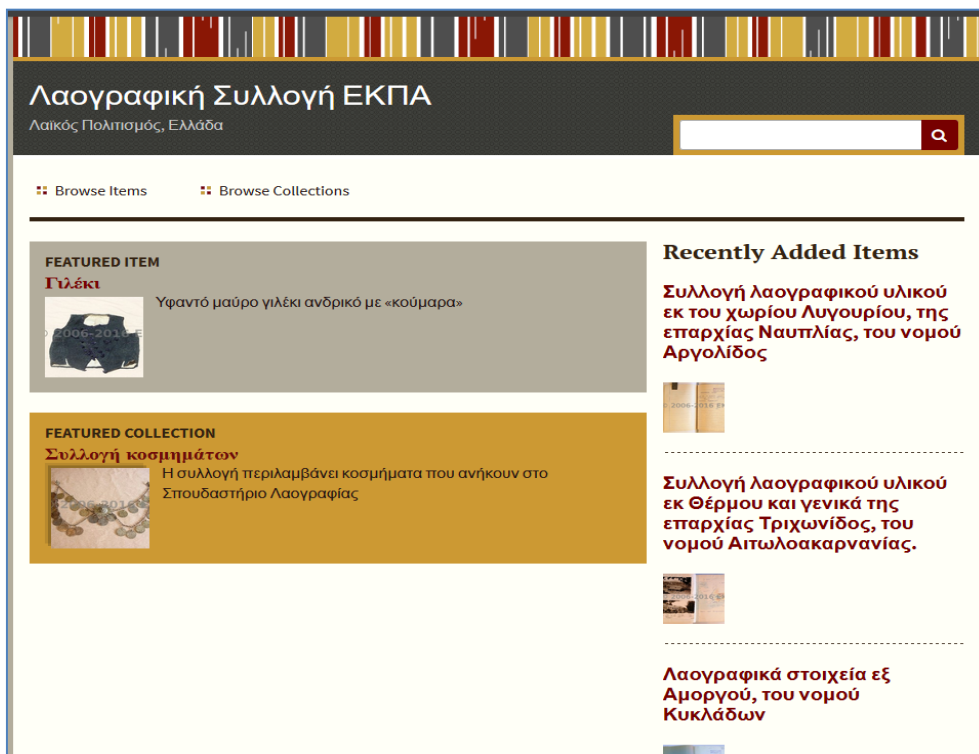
Λαογραφική Συλλογή ΕΚΠΑ
Λαϊκός Πολιτισμός, Ελλάδα

Browse Items
Browse Collections

FEATURED ITEM
Γιλέκι
Υφαντό μαύρο γιλέκι ανδρικό με «κούμαρα»

FEATURED COLLECTION
Συλλογή κοσμημάτων
Η συλλογή περιλαμβάνει κοσμήματα που ανήκουν στο Σπουδαστήριο Λαογραφίας

Recently Added Items

Συλλογή λαογραφικού υλικού εκ του χωρίου Λυγουρίου, της επαρχίας Ναυπλίας, του νομού Αργολίδος

Συλλογή λαογραφικού υλικού εκ Θέρμου και γενικά της επαρχίας Τριχωνίδος, του νομού Αιτωλοακαρνανίας.

Λαογραφικά στοιχεία εξ Αμοργού, του νομού Κυκλάδων